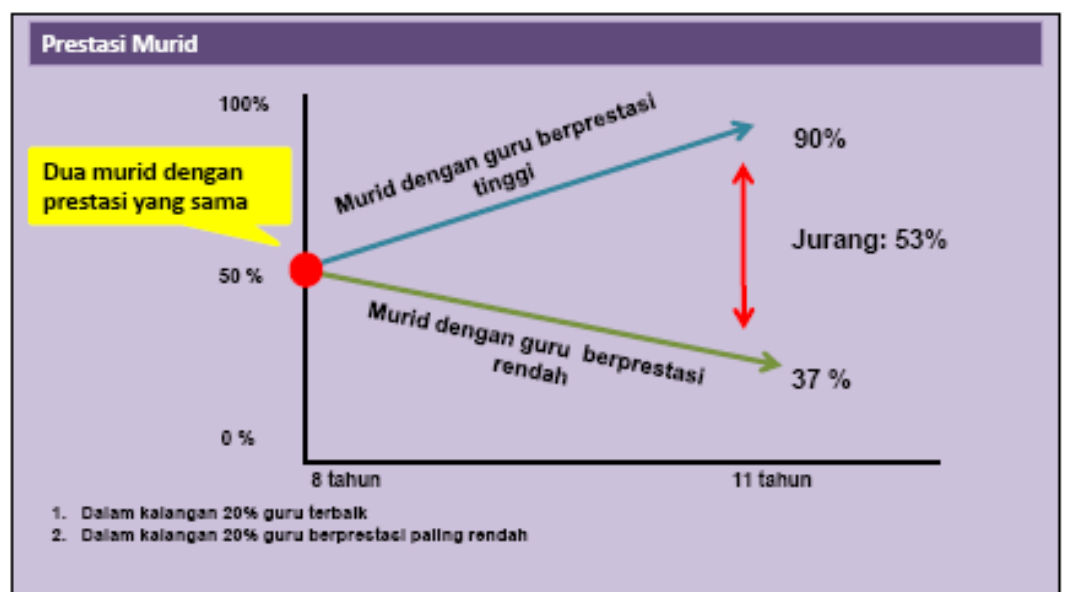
Prestasi Murid

100%

50 %

0 %

Dua murid dengan prestasi yang sama

Murid dengan guru berprestasi tinggi

90%

Jurang: 53%

Murid dengan guru berprestasi rendah

37 %

8 tahun

11 tahun

1. Dalam kalangan 20% guru terbaik
2. Dalam kalangan 20% guru berprestasi paling rendah